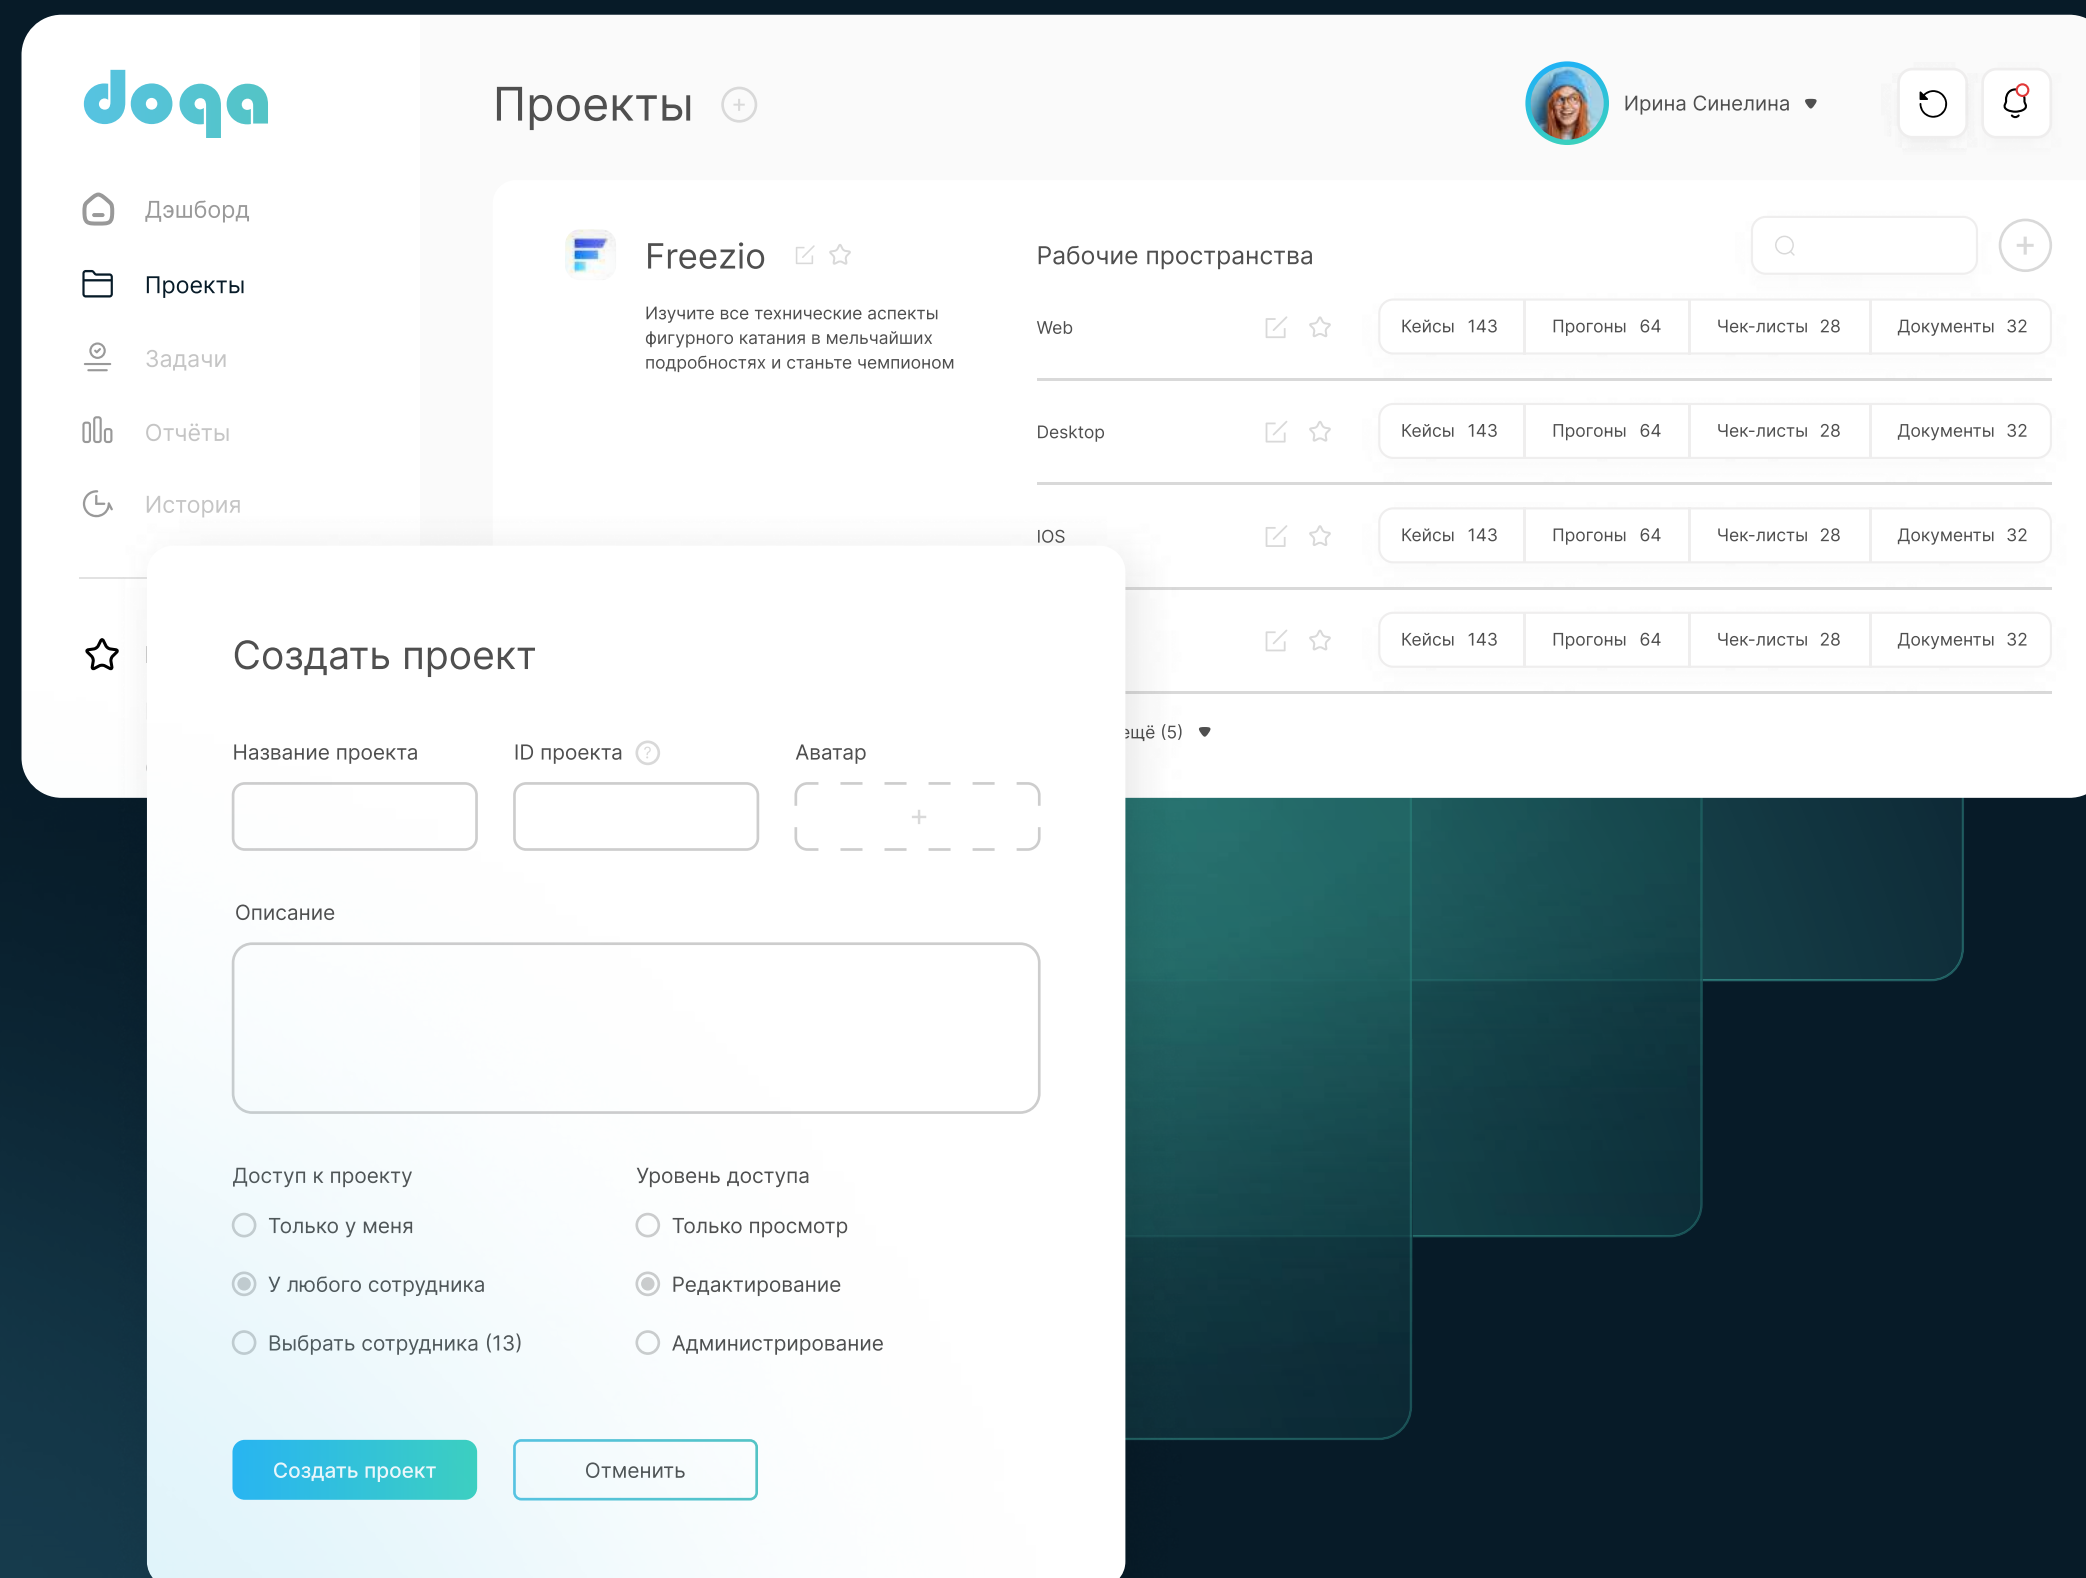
doqa

Дэшборд
Проекты
Задачи
Отчёты
История

Проекты

Ирина Синелина

Freezio

Изучите все технические аспекты фигурного катания в мельчайших подробностях и станьте чемпионом

Рабочие пространства

| Web | Кейсы 143 | Прогоны 64 | Чек-листы 28 | Документы 32 |
|---|---|---|---|---|
| Desktop | Кейсы 143 | Прогоны 64 | Чек-листы 28 | Документы 32 |
| IOS | Кейсы 143 | Прогоны 64 | Чек-листы 28 | Документы 32 |
| | Кейсы 143 | Прогоны 64 | Чек-листы 28 | Документы 32 |

ещё (5)

Создать проект

Название проекта
ID проекта
Аватар

Описание

Доступ к проекту
Только у меня
У любого сотрудника
Выбрать сотрудника (13)

Уровень доступа
Только просмотр
Редактирование
Администрирование

Создать проект
Отменить